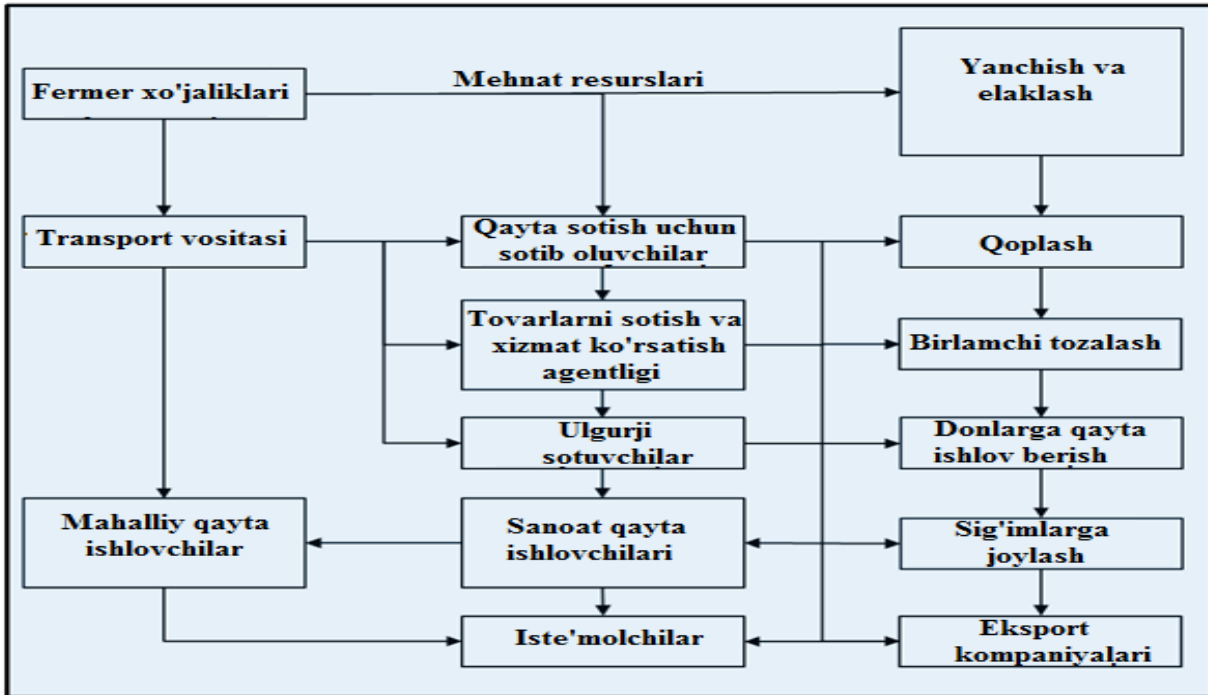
Fermer xo'jaliklari

Mehnat resurslari

Yanchish va elaklash

Transport vositasi

Qayta sotish uchun sotib oluvchilar

Qoplash

Tovarlarni sotish va xizmat ko'rsatish agentligi

Birlamchi tozalash

Ulgurji sotuvchilar

Donlarga qayta ishlov berish

Mahalliy qayta ishlovchilar

Sanoat qayta ishlovchilari

Sig'imlarga joylash

Iste'molchilar

Eksport kompaniyalari